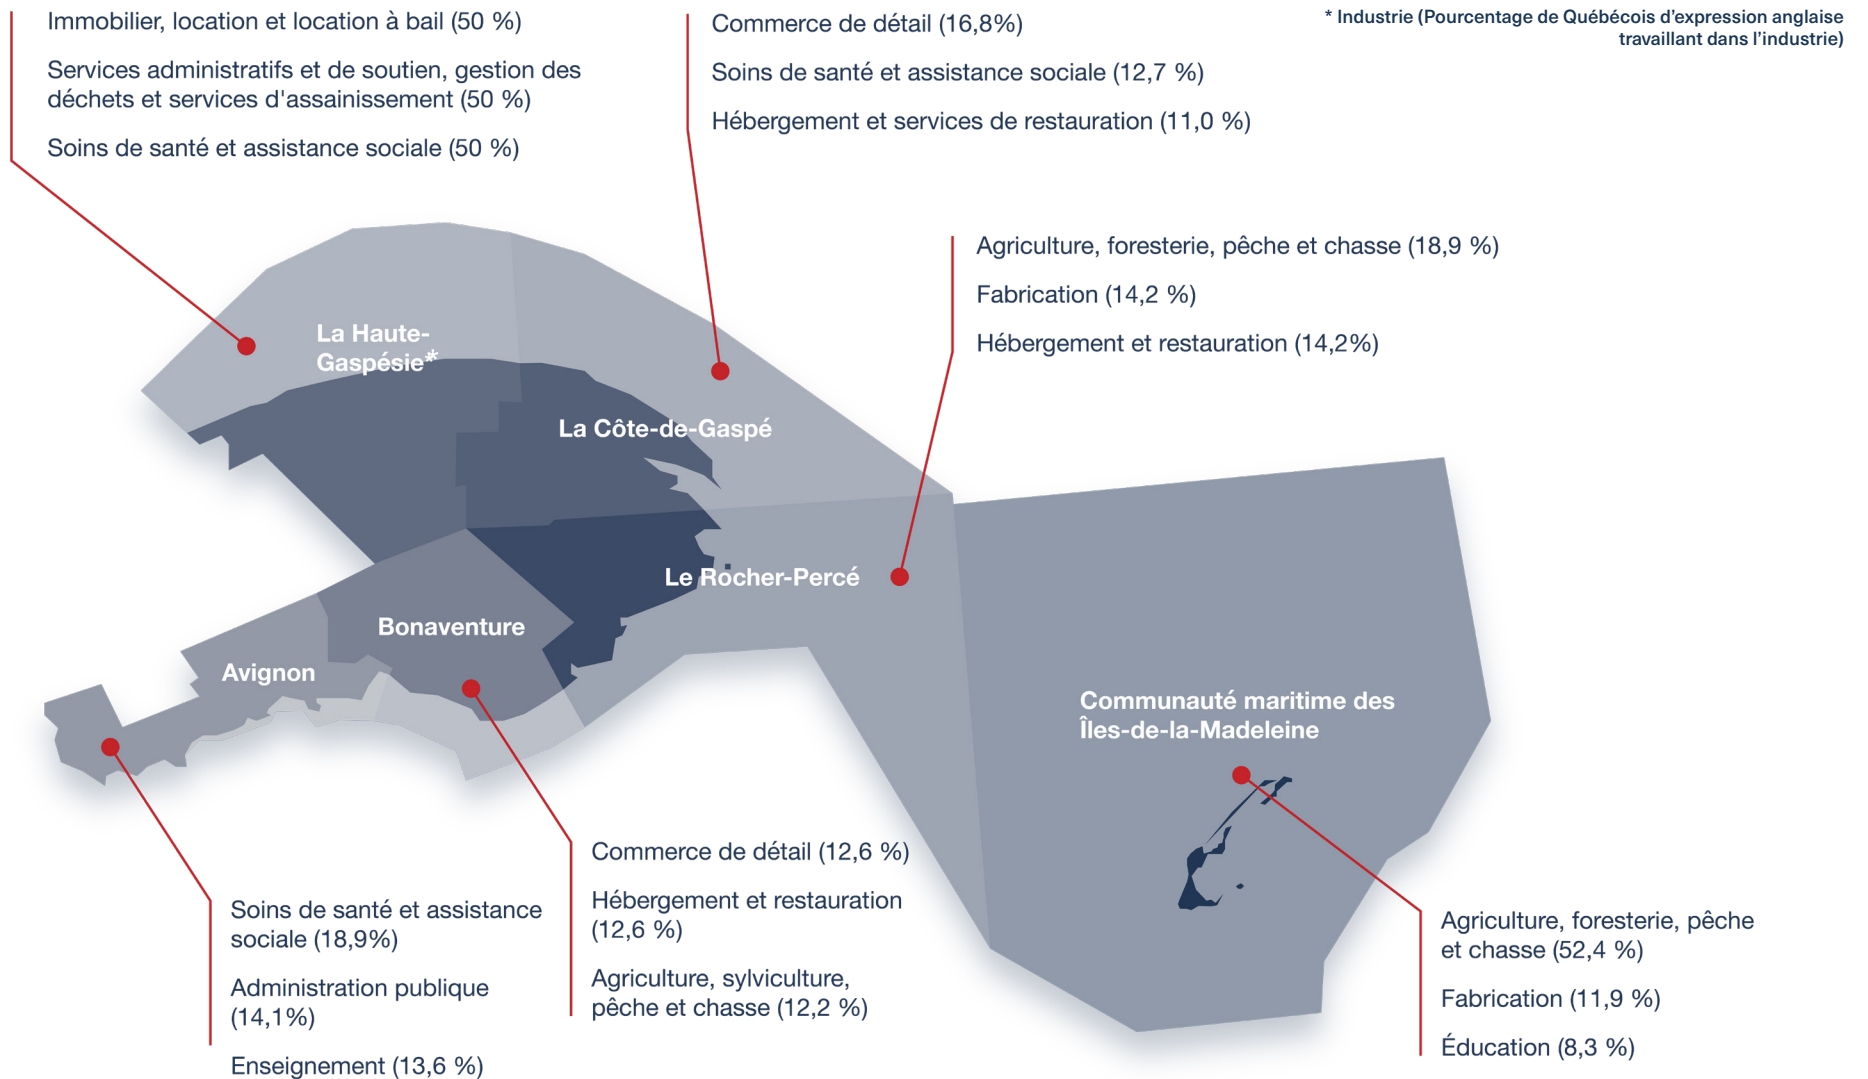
Immobilier, location et location à bail (50 %)

Services administratifs et de soutien, gestion des déchets et services d'assainissement (50 %)

Soins de santé et assistance sociale (50 %)

Commerce de détail (16,8%)

Soins de santé et assistance sociale (12,7 %)

Hébergement et services de restauration (11,0 %)

* Industrie (Pourcentage de Québécois d'expression anglaise travaillant dans l'industrie)

Agriculture, foresterie, pêche et chasse (18,9 %)

Fabrication (14,2 %)

Hébergement et restauration (14,2%)

La Haute-Gaspésie*

La Côte-de-Gaspé

Le Rocher-Percé

Bonaventure

Avignon

Communauté maritime des Îles-de-la-Madeleine

Soins de santé et assistance sociale (18,9%)

Administration publique (14,1%)

Enseignement (13,6 %)

Commerce de détail (12,6 %)

Hébergement et restauration (12,6 %)

Agriculture, sylviculture, pêche et chasse (12,2 %)

Agriculture, foresterie, pêche et chasse (52,4 %)

Fabrication (11,9 %)

Éducation (8,3 %)